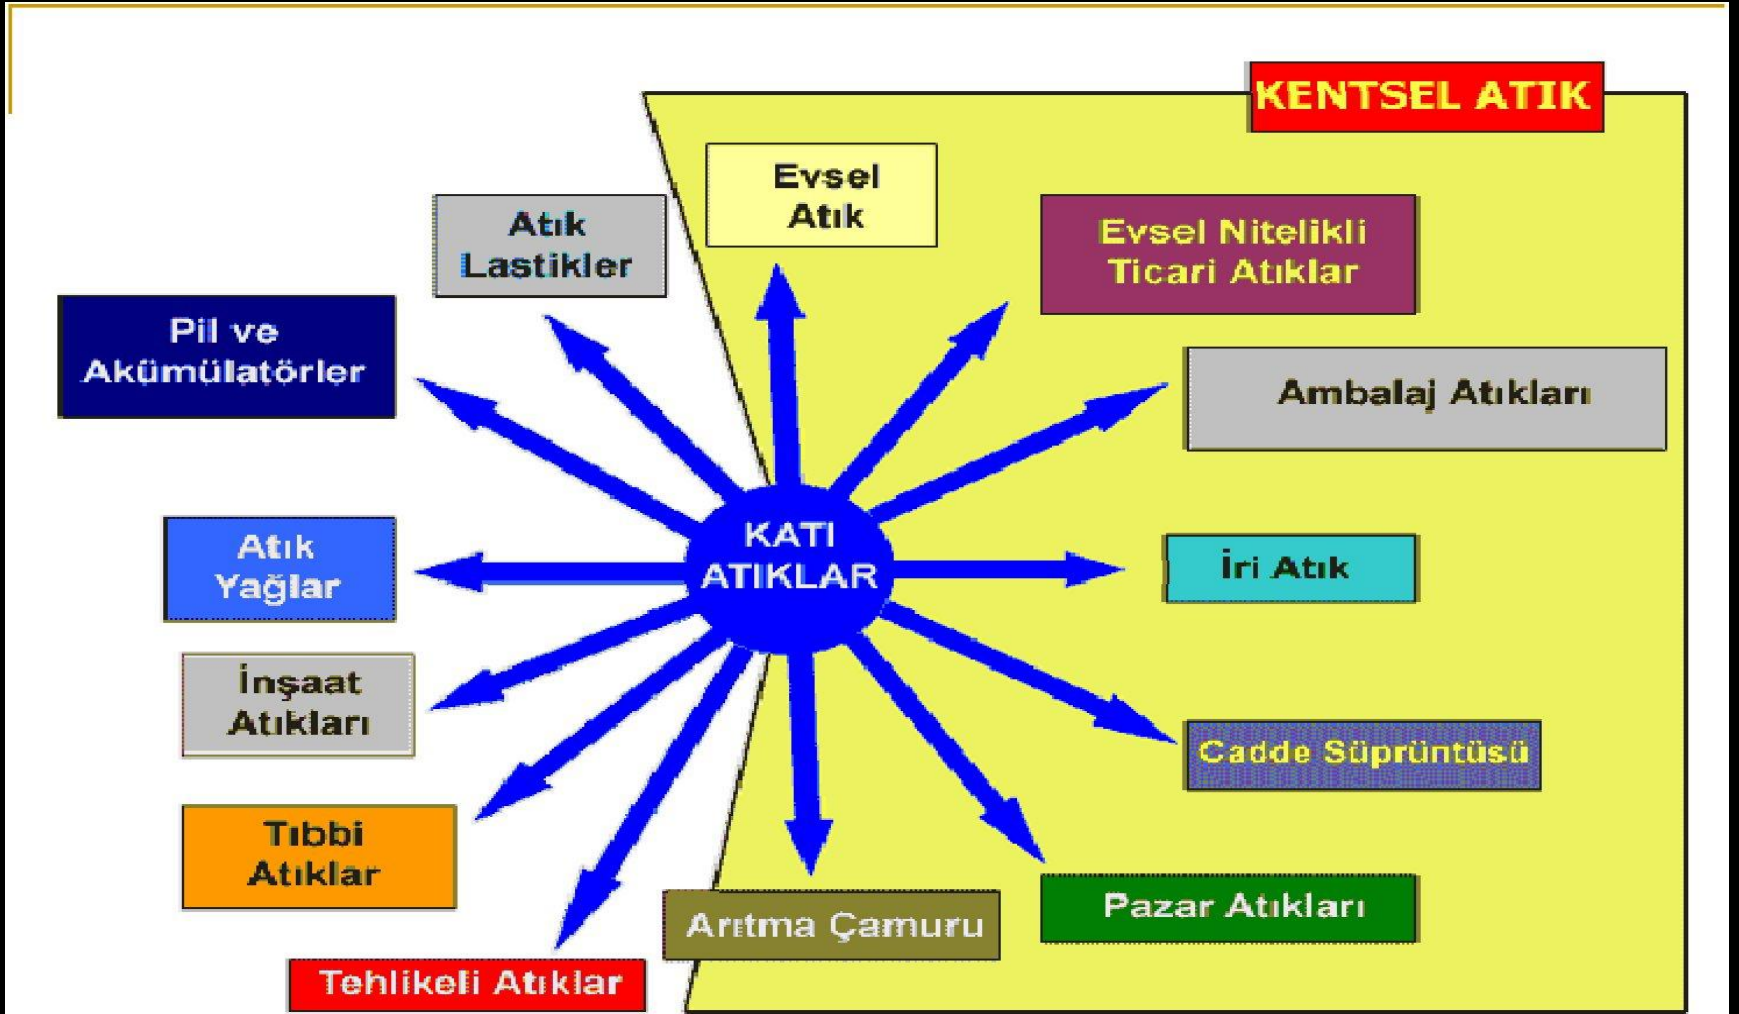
KENTSEL ATIK

Evsel Atık

Evsel Nitelikli Ticari Atıklar

Ambalaj Atıkları

İri Atık

Cadde Süprüntüsü

Pazar Atıkları

Arıtma Çamuru

Tehlikeli Atıklar

Tıbbi Atıklar

İnşaat Atıkları

Atık Yağlar

Pil ve Akümülatörler

Atık Lastikler

KATI ATIKLAR